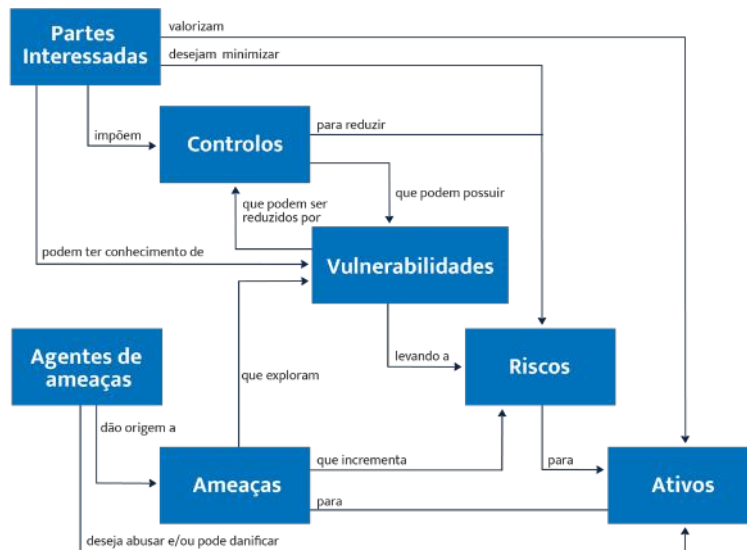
Partes Interessadas

valorizam

desejam minimizar

impõem

Controlos

para reduzir

que podem possuir

que podem ser reduzidos por

podem ter conhecimento de

Vulnerabilidades

levando a

Riscos

Agentes de ameaças

que exploram

dão origem a

Ameaças

que incrementa

para

Ativos

para

deseja abusar e/ou pode danificar